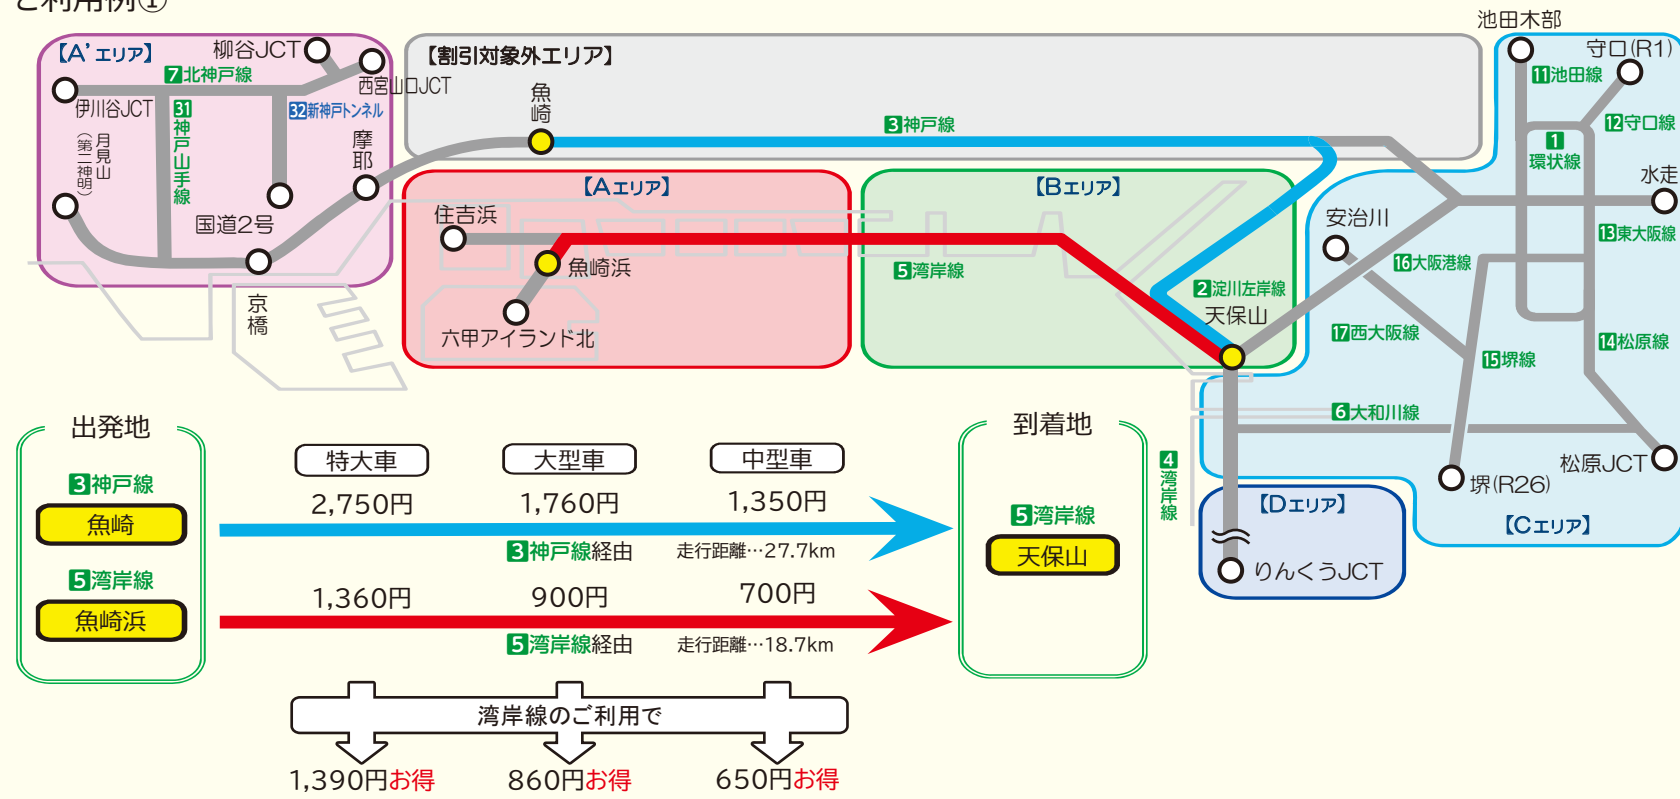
ご利用例①

【A' エリア】
柳谷JCT
7北神戸線
西宮山口JCT
伊川谷JCT
31神戸山手線
32新神戸トンネル
月見山(第二神明)
摩耶
国道2号
京橋

【割引対象外エリア】
魚崎
3神戸線

【Aエリア】
住吉浜
魚崎浜
六甲アイランド北

【Bエリア】
5湾岸線
2淀川左岸線
天保山

池田木部
守口(R1)
11池田線
12守口線
1環状線
水走
安治川
13東大阪線
16大阪港線
17西大阪線
14松原線
15堺線
6大和川線
松原JCT
堺(R26)
【Dエリア】
りんくうJCT
【Cエリア】
4湾岸線

出発地
3神戸線
魚崎
5湾岸線
魚崎浜

| 特大車 | 大型車 | 中型車 |
|---|---|---|
| 2,750円 | 1,760円 | 1,350円 |
| 1,360円 | 900円 | 700円 |

3神戸線経由 走行距離…27.7km
5湾岸線経由 走行距離…18.7km

到着地
5湾岸線
天保山

湾岸線のご利用で
1,390円お得
860円お得
650円お得